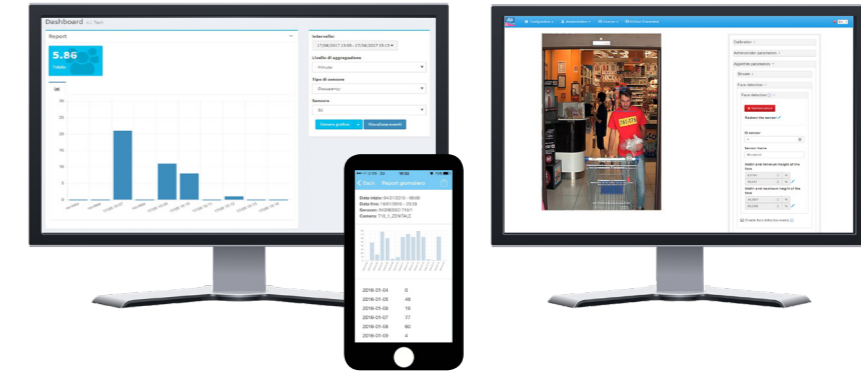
Dashboard

Report

5.86

Intervallo

17/08/2017 15:05 - 27/08/2017 15:15

Livello di aggregazione

Minuto

Tipo di sensore

Occupancy

Sensore

Genera grafico

Visualizza eventi

30

25

20

15

10

5

0

Report giornaliero

Back

Data inizio: 04/01/2016 - 00:00

Data fine: 10/01/2016 - 23:59

Sensore:

Camera:

2016-01-04 0

2016-01-05 46

2016-01-06 16

2016-01-07 17

2016-01-08 60

2016-01-09 4

Calibration

Advanced parameters

Algorithm parameters

Stream

Face detection

Face detection

Redirect the sensor

ID sensor

Sensor name

Width and minimum height of the face

Width and maximum height of the face

Enable face detection events